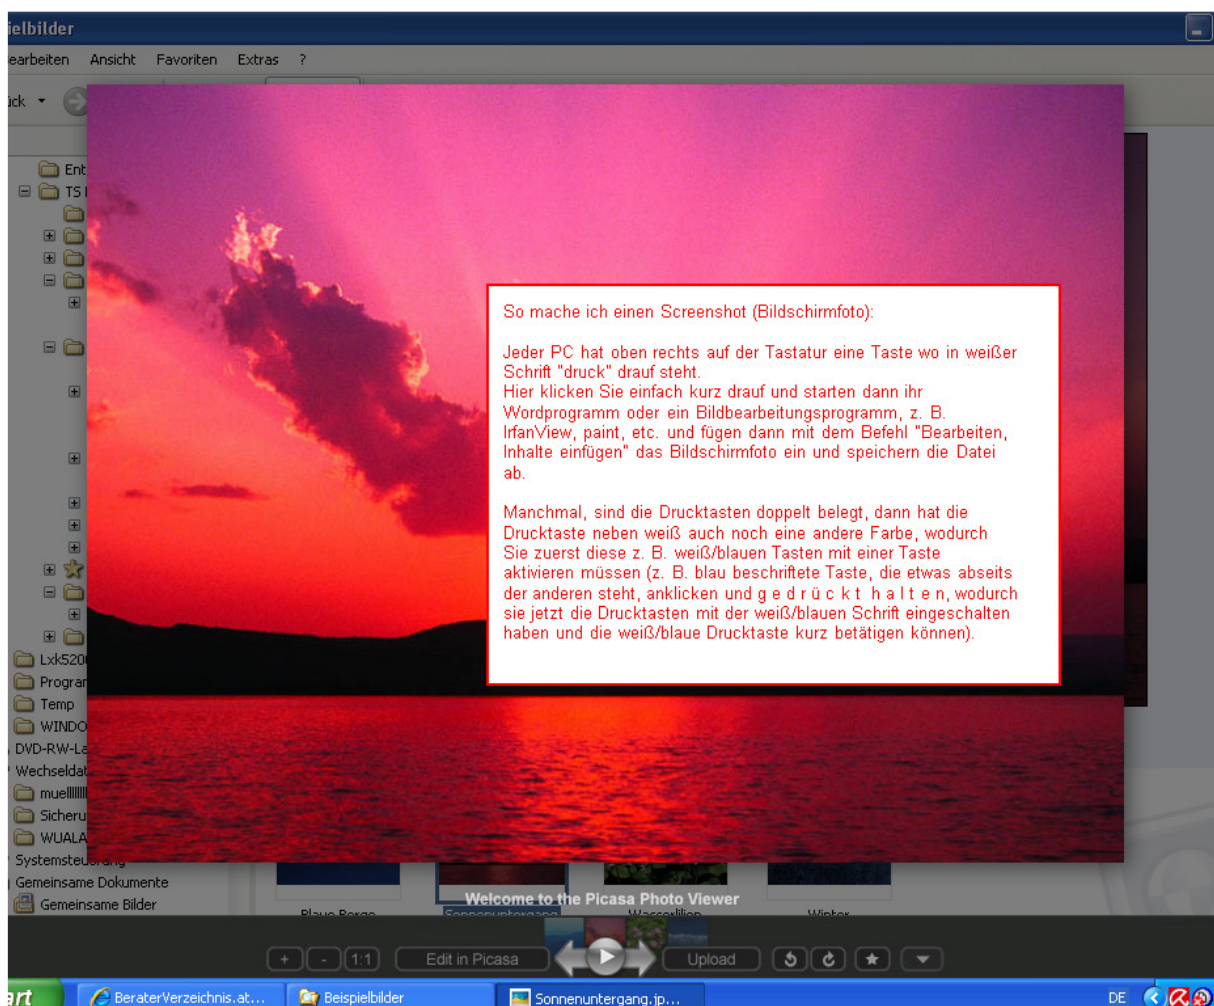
ielbilder

earbeiten Ansicht Favoriten Extras ?

ück

Ent
TS
Lxk520
Progra
Temp
WINDO
DVD-RW-La
Wechseldat
muell
Sicheru
WUALA
Systemsteuerung
Gemeinsame Dokumente
Gemeinsame Bilder

So mache ich einen Screenshot (Bildschirmfoto):

Jeder PC hat oben rechts auf der Tastatur eine Taste wo in weißer Schrift "druck" drauf steht.
Hier klicken Sie einfach kurz drauf und starten dann ihr Wordprogramm oder ein Bildbearbeitungsprogramm, z. B. IrfanView, paint, etc. und fügen dann mit dem Befehl "Bearbeiten, Inhalte einfügen" das Bildschirmfoto ein und speichern die Datei ab.

Manchmal, sind die Drucktasten doppelt belegt, dann hat die Drucktaste neben weiß auch noch eine andere Farbe, wodurch Sie zuerst diese z. B. weiß/blauen Tasten mit einer Taste aktivieren müssen (z. B. blau beschriftete Taste, die etwas abseits der anderen steht, anklicken und g e d r ü c k t h a l t e n, wodurch sie jetzt die Drucktasten mit der weiß/blauen Schrift eingeschalten haben und die weiß/blaue Drucktaste kurz betätigen können).

Welcome to the Picasa Photo Viewer

Blaue Berge Sonnenuntergang Wasserlilien Winter

+ - 1:1 Edit in Picasa Upload

art BeraterVerzeichnis.at... Beispielbilder Sonnenuntergang.jp... DE